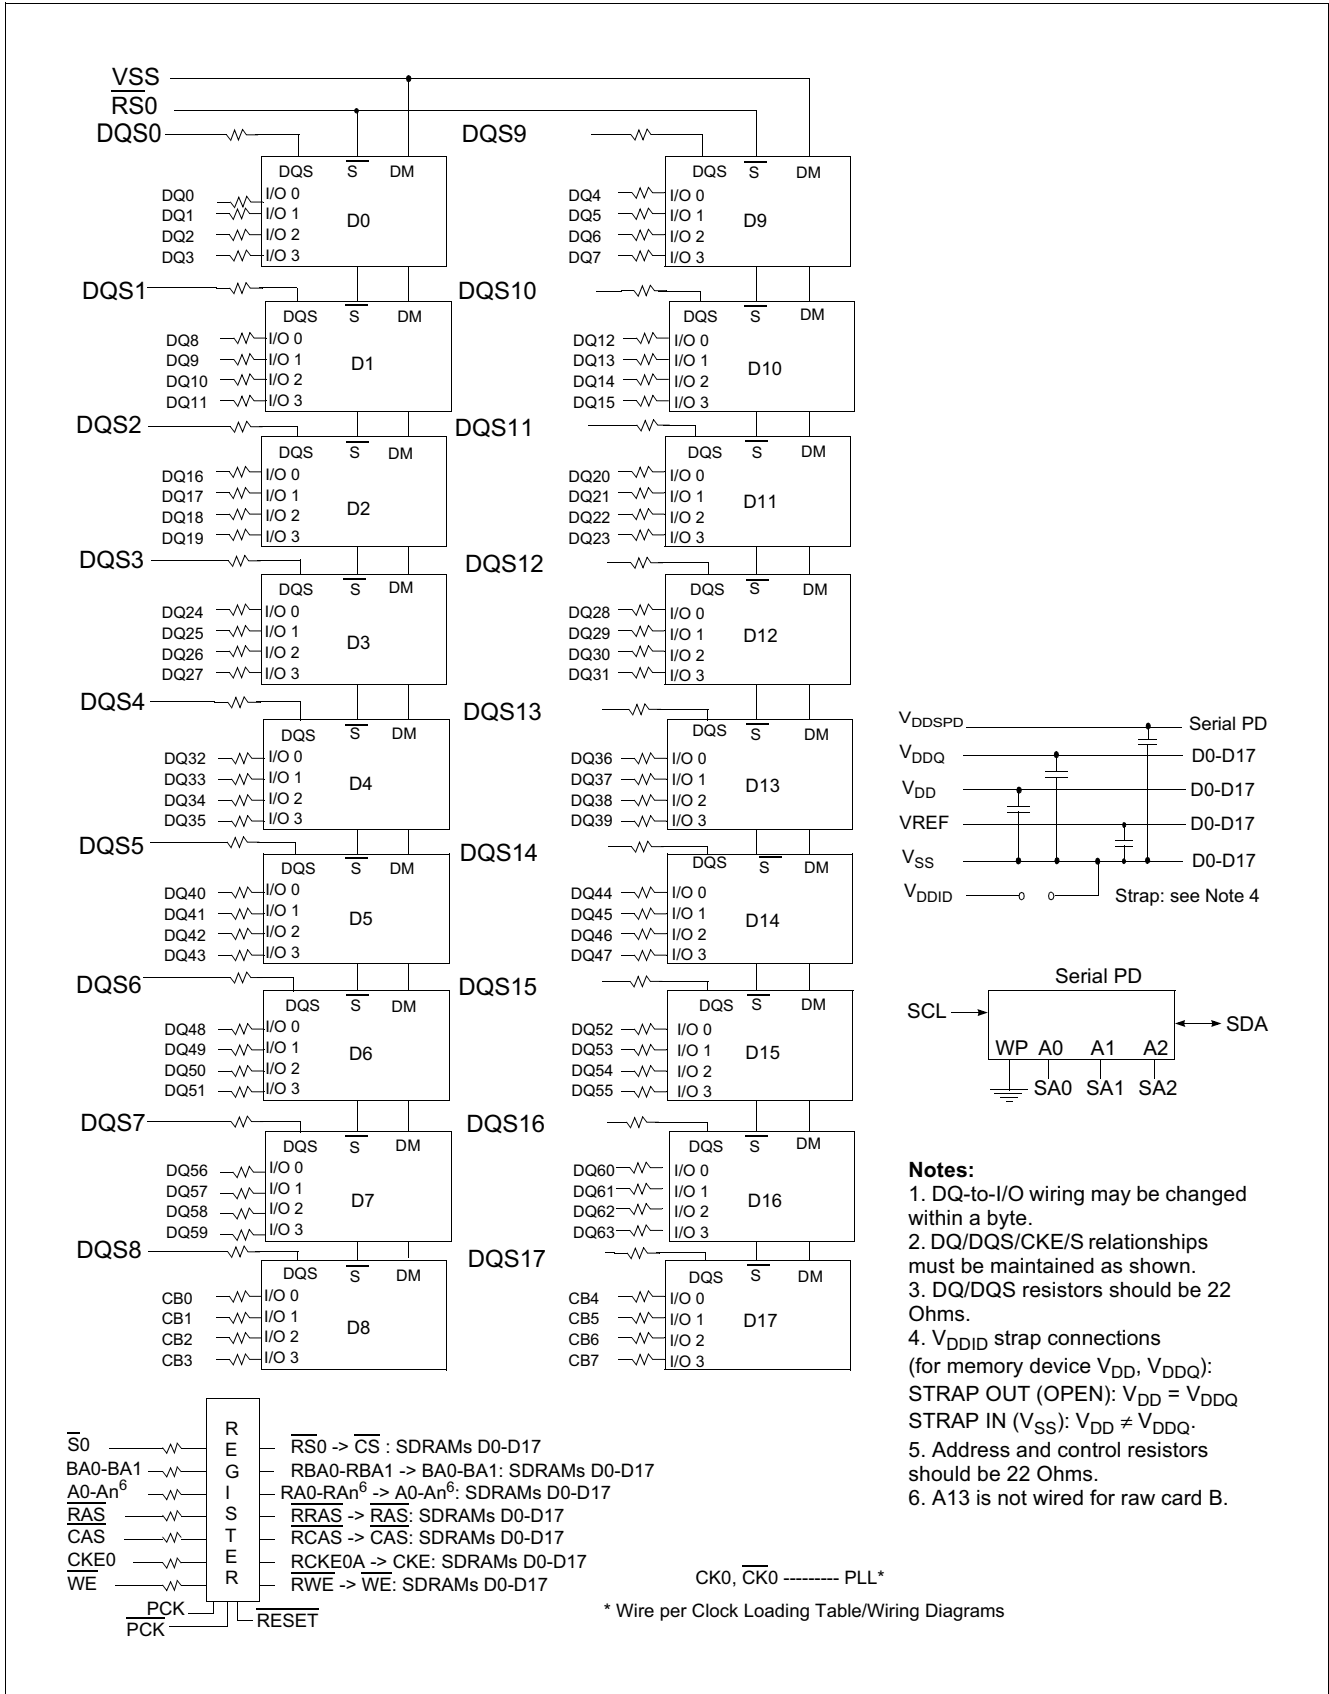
$\overline{VSS}$
$\overline{RS0}$
DQS0 DQS9

DQS $\overline{S}$ DM
DQ0 I/O 0
DQ1 I/O 1
DQ2 I/O 2
DQ3 I/O 3
D0

DQS $\overline{S}$ DM
DQ4 I/O 0
DQ5 I/O 1
DQ6 I/O 2
DQ7 I/O 3
D9

DQS1 DQS10

DQS $\overline{S}$ DM
DQ8 I/O 0
DQ9 I/O 1
DQ10 I/O 2
DQ11 I/O 3
D1

DQS $\overline{S}$ DM
DQ12 I/O 0
DQ13 I/O 1
DQ14 I/O 2
DQ15 I/O 3
D10

DQS2 DQS11

DQS $\overline{S}$ DM
DQ16 I/O 0
DQ17 I/O 1
DQ18 I/O 2
DQ19 I/O 3
D2

DQS $\overline{S}$ DM
DQ20 I/O 0
DQ21 I/O 1
DQ22 I/O 2
DQ23 I/O 3
D11

DQS3 DQS12

DQS $\overline{S}$ DM
DQ24 I/O 0
DQ25 I/O 1
DQ26 I/O 2
DQ27 I/O 3
D3

DQS $\overline{S}$ DM
DQ28 I/O 0
DQ29 I/O 1
DQ30 I/O 2
DQ31 I/O 3
D12

DQS4 DQS13

DQS $\overline{S}$ DM
DQ32 I/O 0
DQ33 I/O 1
DQ34 I/O 2
DQ35 I/O 3
D4

DQS $\overline{S}$ DM
DQ36 I/O 0
DQ37 I/O 1
DQ38 I/O 2
DQ39 I/O 3
D13

DQS5 DQS14

DQS $\overline{S}$ DM
DQ40 I/O 0
DQ41 I/O 1
DQ42 I/O 2
DQ43 I/O 3
D5

DQS $\overline{S}$ DM
DQ44 I/O 0
DQ45 I/O 1
DQ46 I/O 2
DQ47 I/O 3
D14

DQS6 DQS15

DQS $\overline{S}$ DM
DQ48 I/O 0
DQ49 I/O 1
DQ50 I/O 2
DQ51 I/O 3
D6

DQS $\overline{S}$ DM
DQ52 I/O 0
DQ53 I/O 1
DQ54 I/O 2
DQ55 I/O 3
D15

DQS7 DQS16

DQS $\overline{S}$ DM
DQ56 I/O 0
DQ57 I/O 1
DQ58 I/O 2
DQ59 I/O 3
D7

DQS $\overline{S}$ DM
DQ60 I/O 0
DQ61 I/O 1
DQ62 I/O 2
DQ63 I/O 3
D16

DQS8 DQS17

DQS $\overline{S}$ DM
CB0 I/O 0
CB1 I/O 1
CB2 I/O 2
CB3 I/O 3
D8

DQS $\overline{S}$ DM
CB4 I/O 0
CB5 I/O 1
CB6 I/O 2
CB7 I/O 3
D17

$V_{DDSPD}$ Serial PD
$V_{DDQ}$ D0-D17
$V_{DD}$ D0-D17
VREF D0-D17
$V_{SS}$ D0-D17
$V_{DDID}$ Strap: see Note 4

Serial PD
SCL SDA
WP A0 A1 A2
SA0 SA1 SA2

**Notes:**
1. DQ-to-I/O wiring may be changed within a byte.
2. DQ/DQS/CKE/S relationships must be maintained as shown.
3. DQ/DQS resistors should be 22 Ohms.
4. $V_{DDID}$ strap connections (for memory device $V_{DD}$, $V_{DDQ}$):
STRAP OUT (OPEN): $V_{DD} = V_{DDQ}$
STRAP IN ($V_{SS}$): $V_{DD} \neq V_{DDQ}$.
5. Address and control resistors should be 22 Ohms.
6. A13 is not wired for raw card B.

$\overline{S}$0
BA0-BA1
A0-An$^6$
$\overline{RAS}$
$\overline{CAS}$
$\overline{CKE}$0
$\overline{WE}$
R E G I S T E R
$\overline{RS0}$ -> $\overline{CS}$ : SDRAMs D0-D17
RBA0-RBA1 -> BA0-BA1: SDRAMs D0-D17
RA0-RAn$^6$ -> A0-An$^6$: SDRAMs D0-D17
$\overline{RRAS}$ -> $\overline{RAS}$: SDRAMs D0-D17
$\overline{RCAS}$ -> $\overline{CAS}$: SDRAMs D0-D17
RCKE0A -> CKE: SDRAMs D0-D17
$\overline{RWE}$ -> $\overline{WE}$: SDRAMs D0-D17
PCK
$\overline{PCK}$
$\overline{RESET}$

CK0, $\overline{CK0}$ --------- PLL*
* Wire per Clock Loading Table/Wiring Diagrams